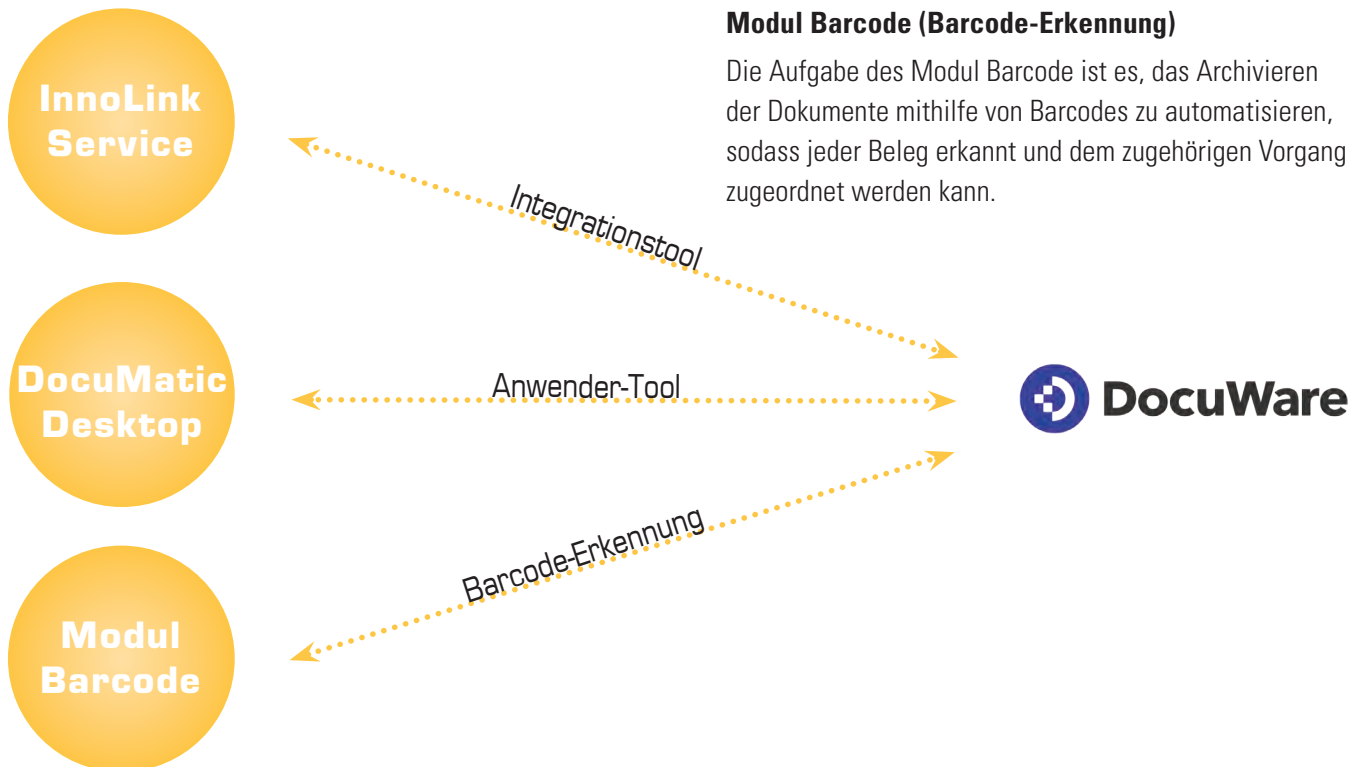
InnoLink Service

Modul Barcode (Barcode-Erkennung)

Die Aufgabe des Modul Barcode ist es, das Archivieren der Dokumente mithilfe von Barcodes zu automatisieren, sodass jeder Beleg erkannt und dem zugehörigen Vorgang zugeordnet werden kann.

Integrationstool

DocuMatic Desktop

Anwender-Tool

DocuWare

Barcode-Erkennung

Modul Barcode